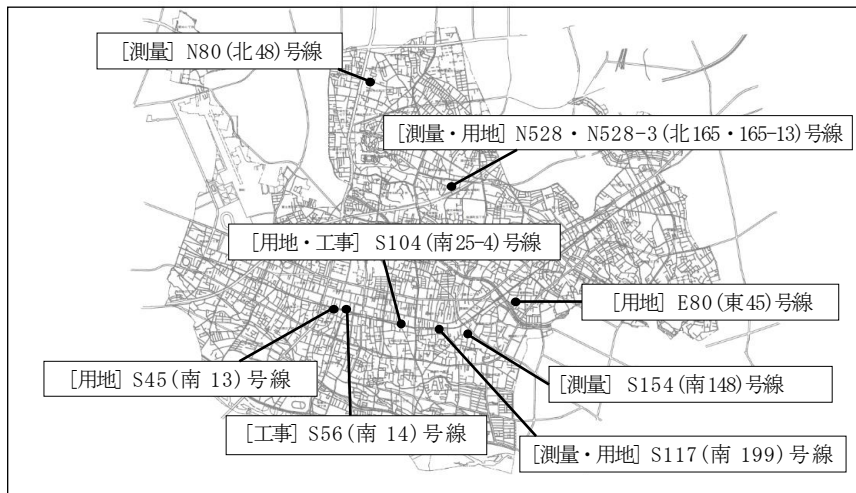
[測量] N80(北48)号線

[測量・用地] N528・N528-3(北165・165-13)号線

[用地・工事] S104(南25-4)号線

[用地] E80(東45)号線

[用地] S45(南 13)号線

[測量] S154(南148)号線

[工事] S56(南 14)号線

[測量・用地] S117(南 199)号線